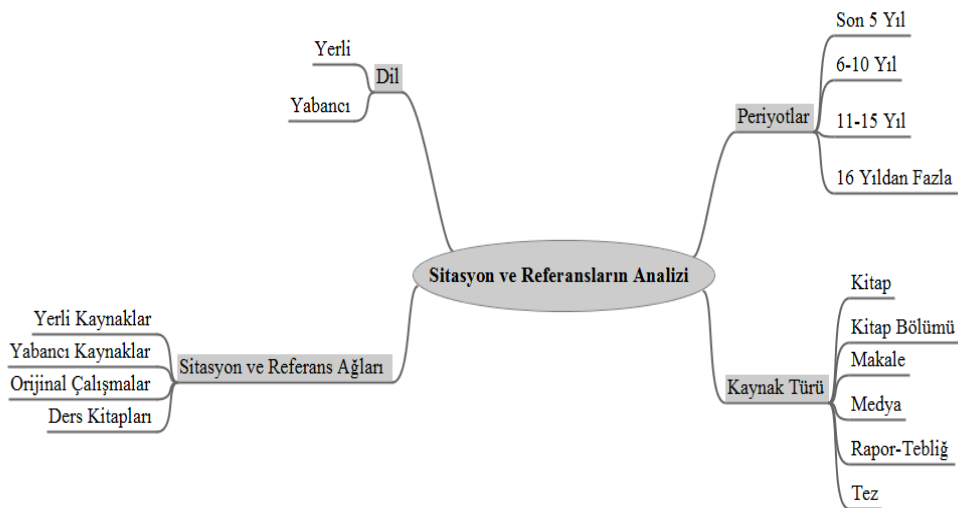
Yerli
Dil
Yabancı

Son 5 Yıl
6-10 Yıl
Periyotlar
11-15 Yıl
16 Yıldan Fazla

Sitasyon ve Referansların Analizi

Yerli Kaynaklar
Yabancı Kaynaklar
Sitasyon ve Referans Ağları
Orijinal Çalışmalar
Ders Kitapları

Kitap
Kitap Bölümü
Makale
Kaynak Türü
Medya
Rapor-Tebliğ
Tez